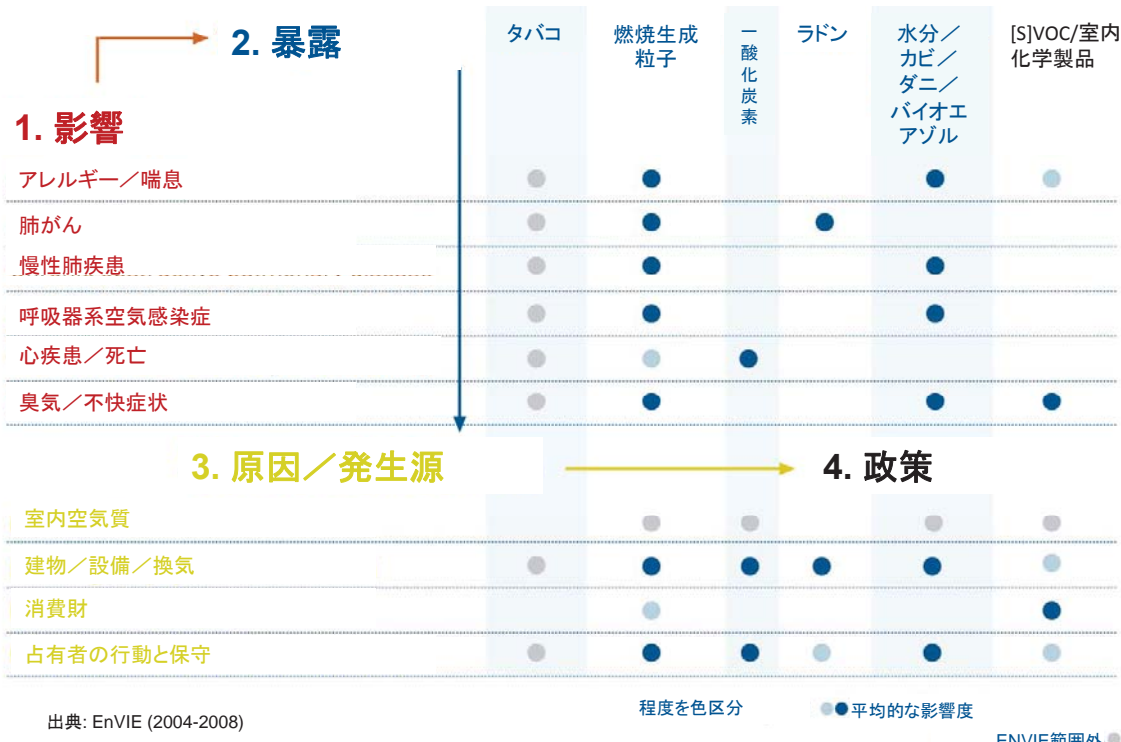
2. 暴露

1. 影響

| | タバコ | 燃焼生成粒子 | 一酸化炭素 | ラドン | 水分／カビ／ダニ／バイオエアゾル | [S]VOC/室内化学製品 |
|---|---|---|---|---|---|---|
| アレルギー／喘息 | ● | ● | | | ● | ● |
| 肺がん | ● | ● | | ● | | |
| 慢性肺疾患 | ● | ● | | | ● | |
| 呼吸器系空気感染症 | ● | ● | | | ● | |
| 心疾患／死亡 | ● | ● | ● | | | |
| 臭気／不快症状 | ● | ● | | | ● | ● |

3. 原因／発生源

4. 政策

| | タバコ | 燃焼生成粒子 | 一酸化炭素 | ラドン | 水分／カビ／ダニ／バイオエアゾル | [S]VOC/室内化学製品 |
|---|---|---|---|---|---|---|
| 室内空気質 | | ● | ● | | ● | ● |
| 建物／設備／換気 | ● | ● | ● | ● | ● | ● |
| 消費財 | | ● | | | | ● |
| 占有者の行動と保守 | ● | ● | ● | ● | ● | ● |

出典: EnVIE (2004-2008)

程度を色区分

平均的な影響度

ENVIE範囲外